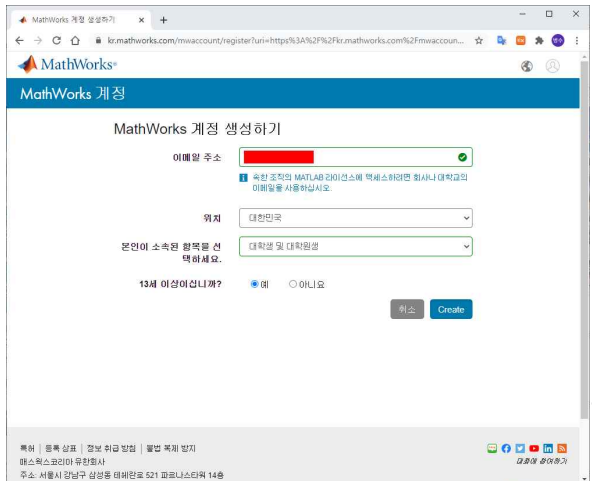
MathWorks 계정 생성하기 ×
+
kr.mathworks.com/mwaccount/register?uri=https%3A%2F%2Fkr.mathworks.com%2Fmwaccoun...
MathWorks®
MathWorks 계정

MathWorks 계정 생성하기

이메일 주소
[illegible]
속한 조직의 MATLAB 라이선스에 액세스하려면 회사나 대학교의 이메일을 사용하십시오.

위치
대한민국

본인이 소속된 항목을 선택하세요.
대학생 및 대학원생

13세 이상이십니까?
예
아니요

취소
Create

특허 | 등록 상표 | 정보 취급 방침 | 불법 복제 방지
매스웍스코리아 유한회사
주소: 서울시 강남구 삼성동 테헤란로 521 파르나스타워 14층
대화에 참여하기